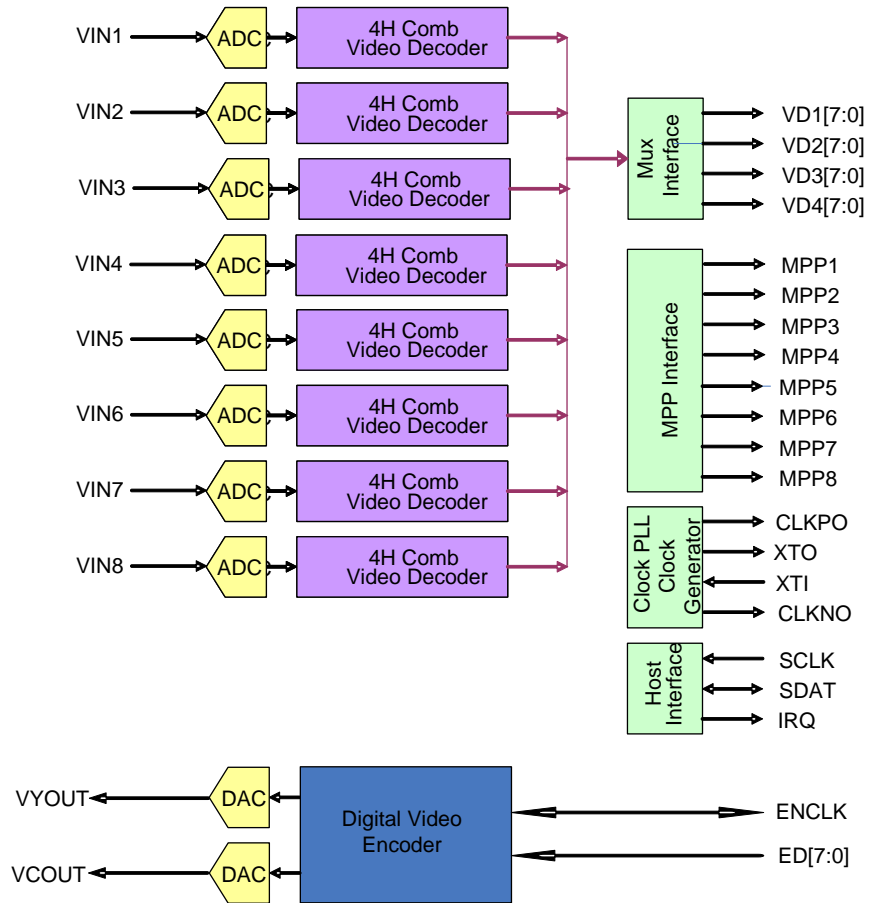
VIN1
ADC
4H Comb Video Decoder
VIN2
ADC
4H Comb Video Decoder
VIN3
ADC
4H Comb Video Decoder
VIN4
ADC
4H Comb Video Decoder
VIN5
ADC
4H Comb Video Decoder
VIN6
ADC
4H Comb Video Decoder
VIN7
ADC
4H Comb Video Decoder
VIN8
ADC
4H Comb Video Decoder

Mux Interface
VD1[7:0]
VD2[7:0]
VD3[7:0]
VD4[7:0]

MPP Interface
MPP1
MPP2
MPP3
MPP4
MPP5
MPP6
MPP7
MPP8

Clock PLL Clock Generator
CLKPO
XTO
XTI
CLKNO

Host Interface
SCLK
SDAT
IRQ

VYOUT
DAC
VCOUT
DAC
Digital Video Encoder
ENCLK
ED[7:0]